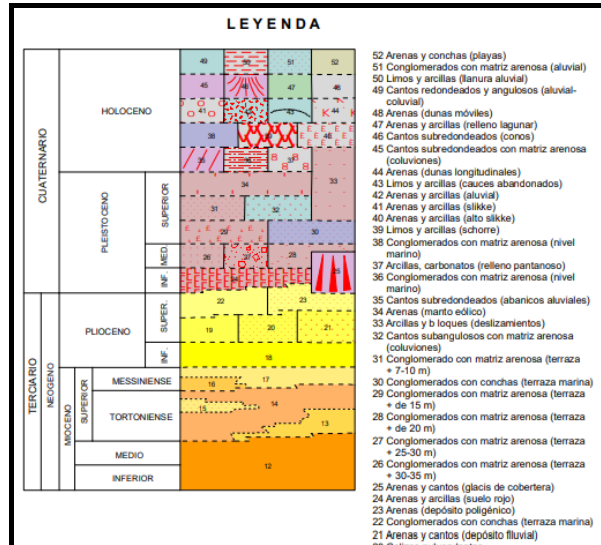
LEYENDA

CUATERNARIO
HOLOCENO
PLEISTOCENO
SUPERIOR
MED.
INF.
TERCIARIO
NEOGENO
PLIOCENO
SUPER.
INF.
MIOCENO
SUPERIOR
MESSINIENSE
TORTONIENSE
MEDIO
INFERIOR

49 50 51 52
45 46 47 48
41 42 43 44
38 39 40
35 36 37
34 33
31 32
29 30
26 27 28 25
22 23
19 20 21
18
16 17
15 14
13
12

52 Arenas y conchas (playas)
51 Conglomerados con matriz arenosa (aluvial)
50 Limos y arcillas (llanura aluvial)
49 Cantos redondeados y angulosos (aluvial-coluvial)
48 Arenas (dunas móviles)
47 Arenas y arcillas (relleno lagunar)
46 Cantos subredondeados (conos)
45 Cantos subredondeados con matriz arenosa (coluviones)
44 Arenas (dunas longitudinales)
43 Limos y arcillas (cauces abandonados)
42 Arenas y arcillas (aluvial)
41 Arenas y arcillas (alikke)
40 Arenas y arcillas (alto slikke)
39 Limos y arcillas (schorre)
38 Conglomerados con matriz arenosa (nivel marino)
37 Arcillas, carbonatos (relleno pantanoso)
36 Conglomerados con matriz arenosa (nivel marino)
35 Cantos subredondeados (abanicos aluviales)
34 Arenas (manto eólico)
33 Arcillas y bloques (deslizamientos)
32 Cantos subangulosos con matriz arenosa (coluviones)
31 Conglomerado con matriz arenosa (terraza + 7-10 m)
30 Conglomerados con conchas (terraza marina)
29 Conglomerados con matriz arenosa (terraza + de 15 m)
28 Conglomerados con matriz arenosa (terraza + de 20 m)
27 Conglomerados con matriz arenosa (terraza + 25-30 m)
26 Conglomerados con matriz arenosa (terraza + 30-35 m)
25 Arenas y cantos (glacis de cobertera)
24 Arenas y arcillas (suelo rojo)
23 Arenas (depósito poligénico)
22 Conglomerados con conchas (terraza marina)
21 Arenas y cantos (depósito flluvial)
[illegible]